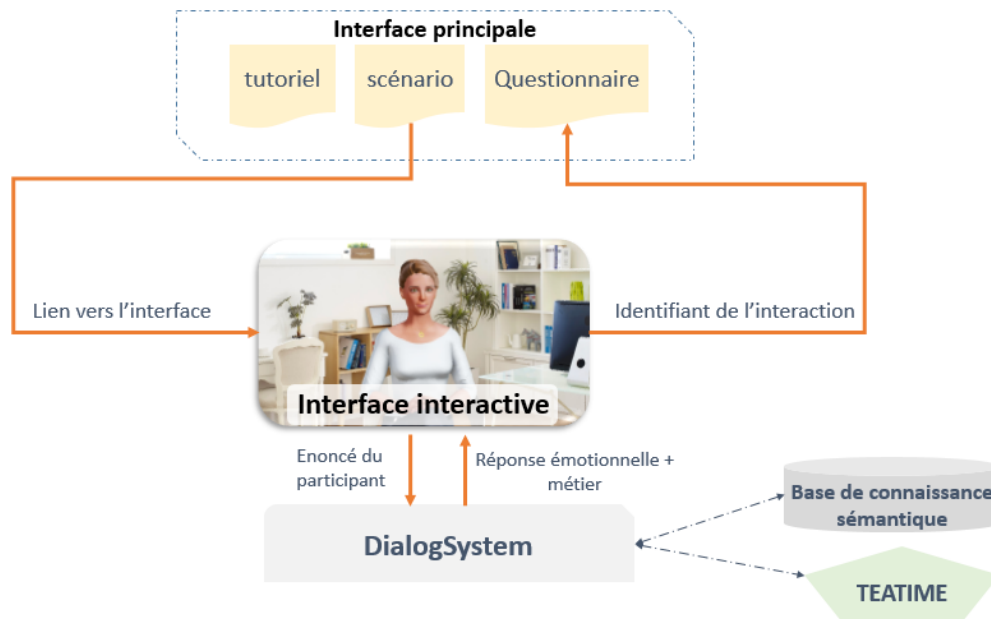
Interface principale

tutoriel

scénario

Questionnaire

Lien vers l’interface

Identifiant de l’interaction

Interface interactive

Enoncé du participant

Réponse émotionnelle + métier

DialogSystem

Base de connaissance sémantique

TEATIME